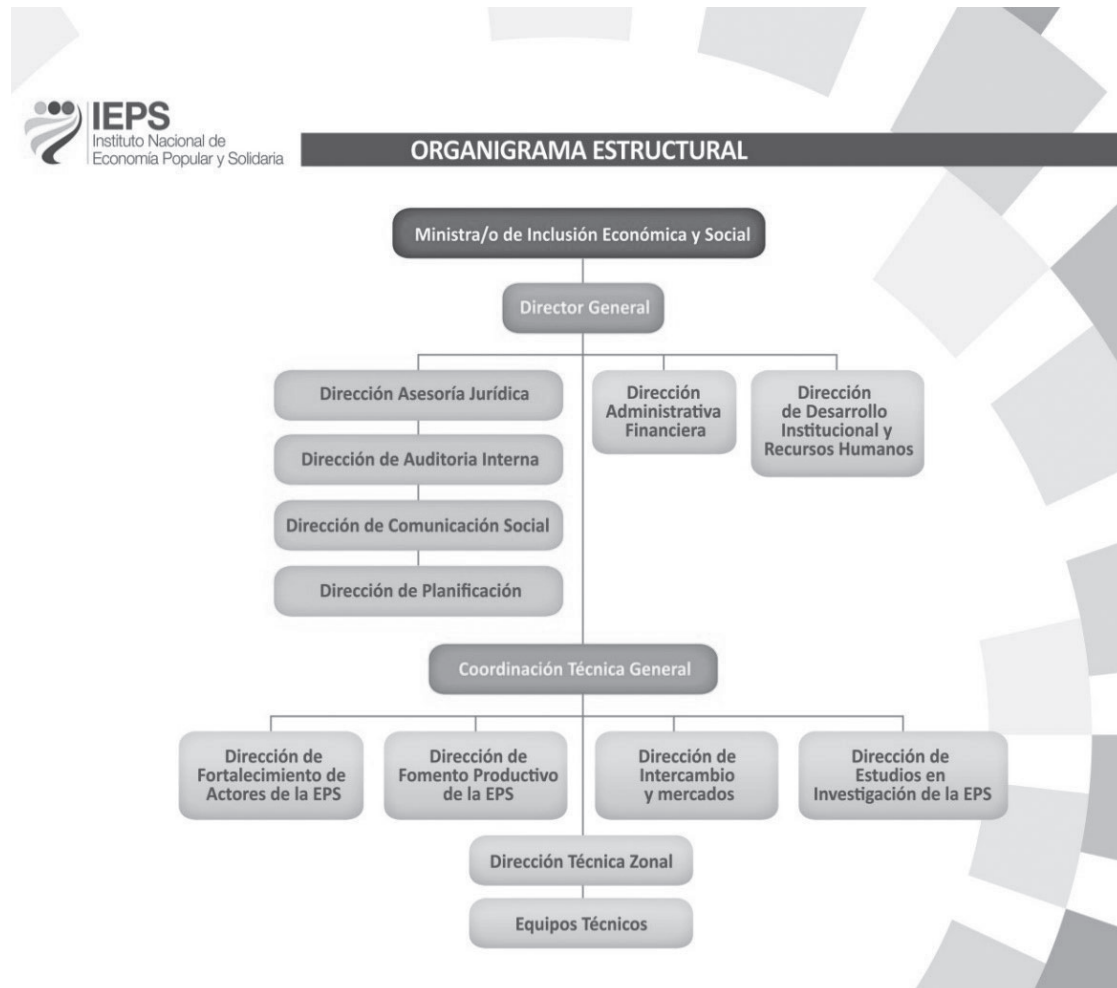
IEPS
Instituto Nacional de Economía Popular y Solidaria

ORGANIGRAMA ESTRUCTURAL

Ministra/o de Inclusión Económica y Social

Director General

Dirección Asesoría Jurídica

Dirección de Auditoria Interna

Dirección de Comunicación Social

Dirección de Planificación

Dirección Administrativa Financiera

Dirección de Desarrollo Institucional y Recursos Humanos

Coordinación Técnica General

Dirección de Fortalecimiento de Actores de la EPS

Dirección de Fomento Productivo de la EPS

Dirección de Intercambio y mercados

Dirección de Estudios en Investigación de la EPS

Dirección Técnica Zonal

Equipos Técnicos